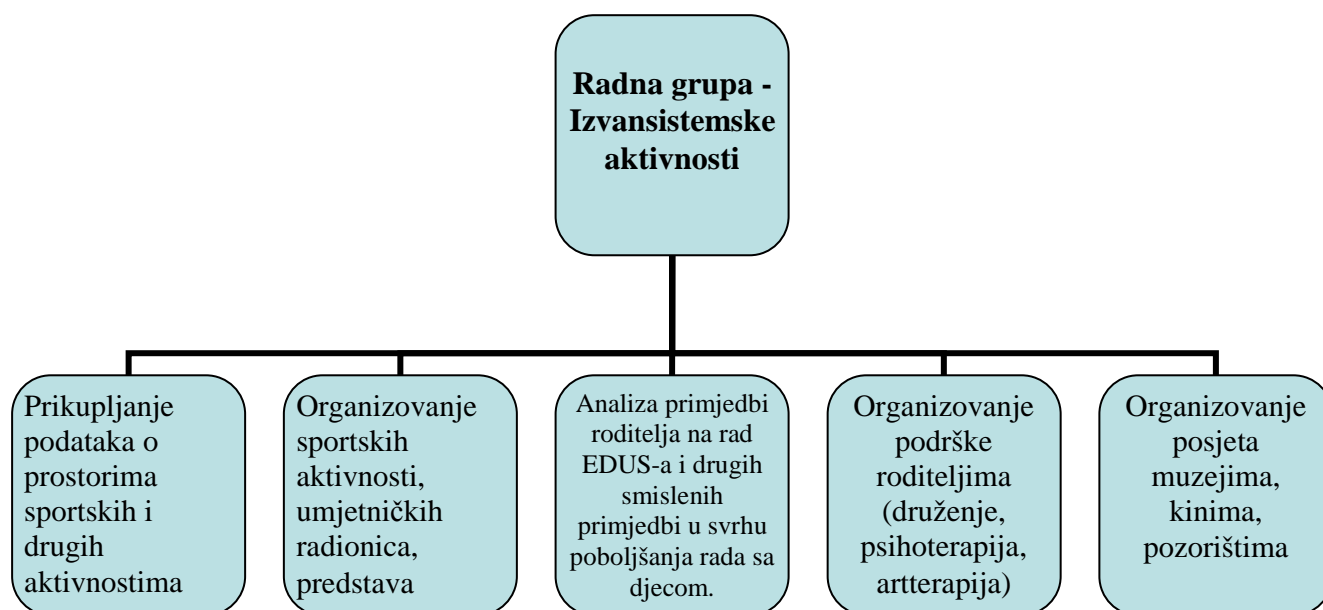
Radna grupa - Izvansistemske aktivnosti

Prikupljanje podataka o prostorima sportskih i drugih aktivnostima

Organizovanje sportskih aktivnosti, umjetničkih radionica, predstava

Analiza primjedbi roditelja na rad EDUS-a i drugih smislenih primjedbi u svrhu poboljšanja rada sa djecom.

Organizovanje podrške roditeljima (druženje, psihoterapija, artterapija)

Organizovanje posjeta muzejima, kinima, pozorištima